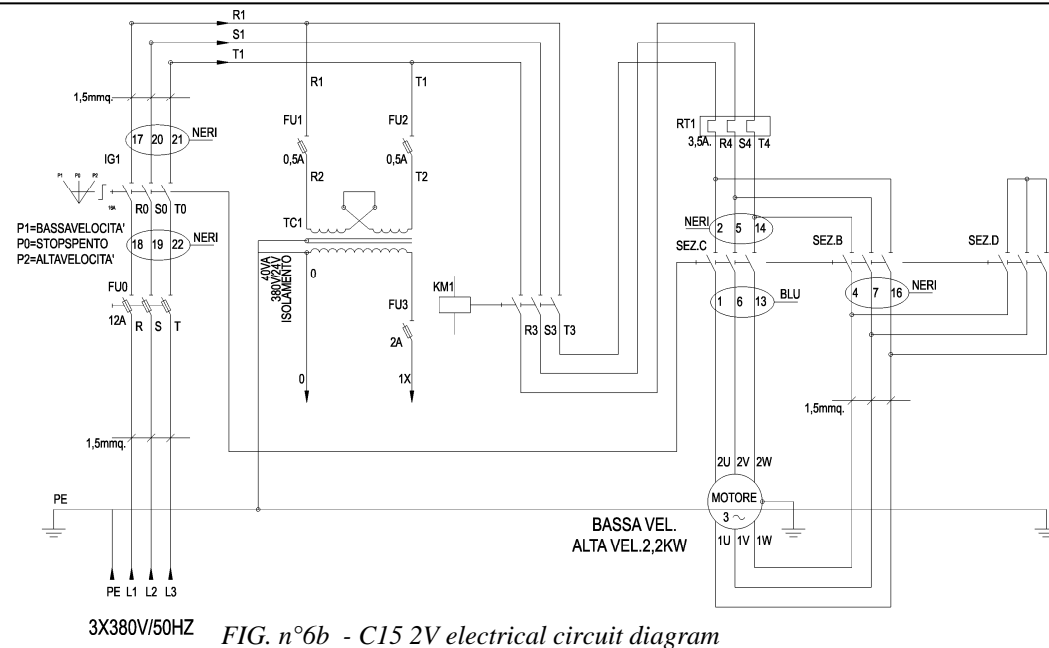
R1
S1
T1
1,5mmq.
17 20 21 NERI
IG1
P1 P0 P2
R0 S0 T0
P1=BASSAVELOCITA'
P0=STOPSPENTO
P2=ALTAVELOCITA'
18 19 22 NERI
FU0
12A
R S T
1,5mmq.
PE
PE L1 L2 L3
3X380V/50HZ
R1
T1
FU1
FU2
0,5A
0,5A
R2
T2
TC1
40VA
380V/24V
ISOLAMENTO
0
FU3
2A
0
1X
KM1
R3 S3 T3
RT1
3,5A.
R4 S4 T4
NERI
2 5 14
SEZ.C
1 6 13 BLU
SEZ.B
4 7 16 NERI
SEZ.D
1,5mmq.
2U 2V 2W
MOTORE
3 ~
1U 1V 1W
BASSA VEL.
ALTA VEL.2,2KW
FIG. n°6b - C15 2V electrical circuit diagram